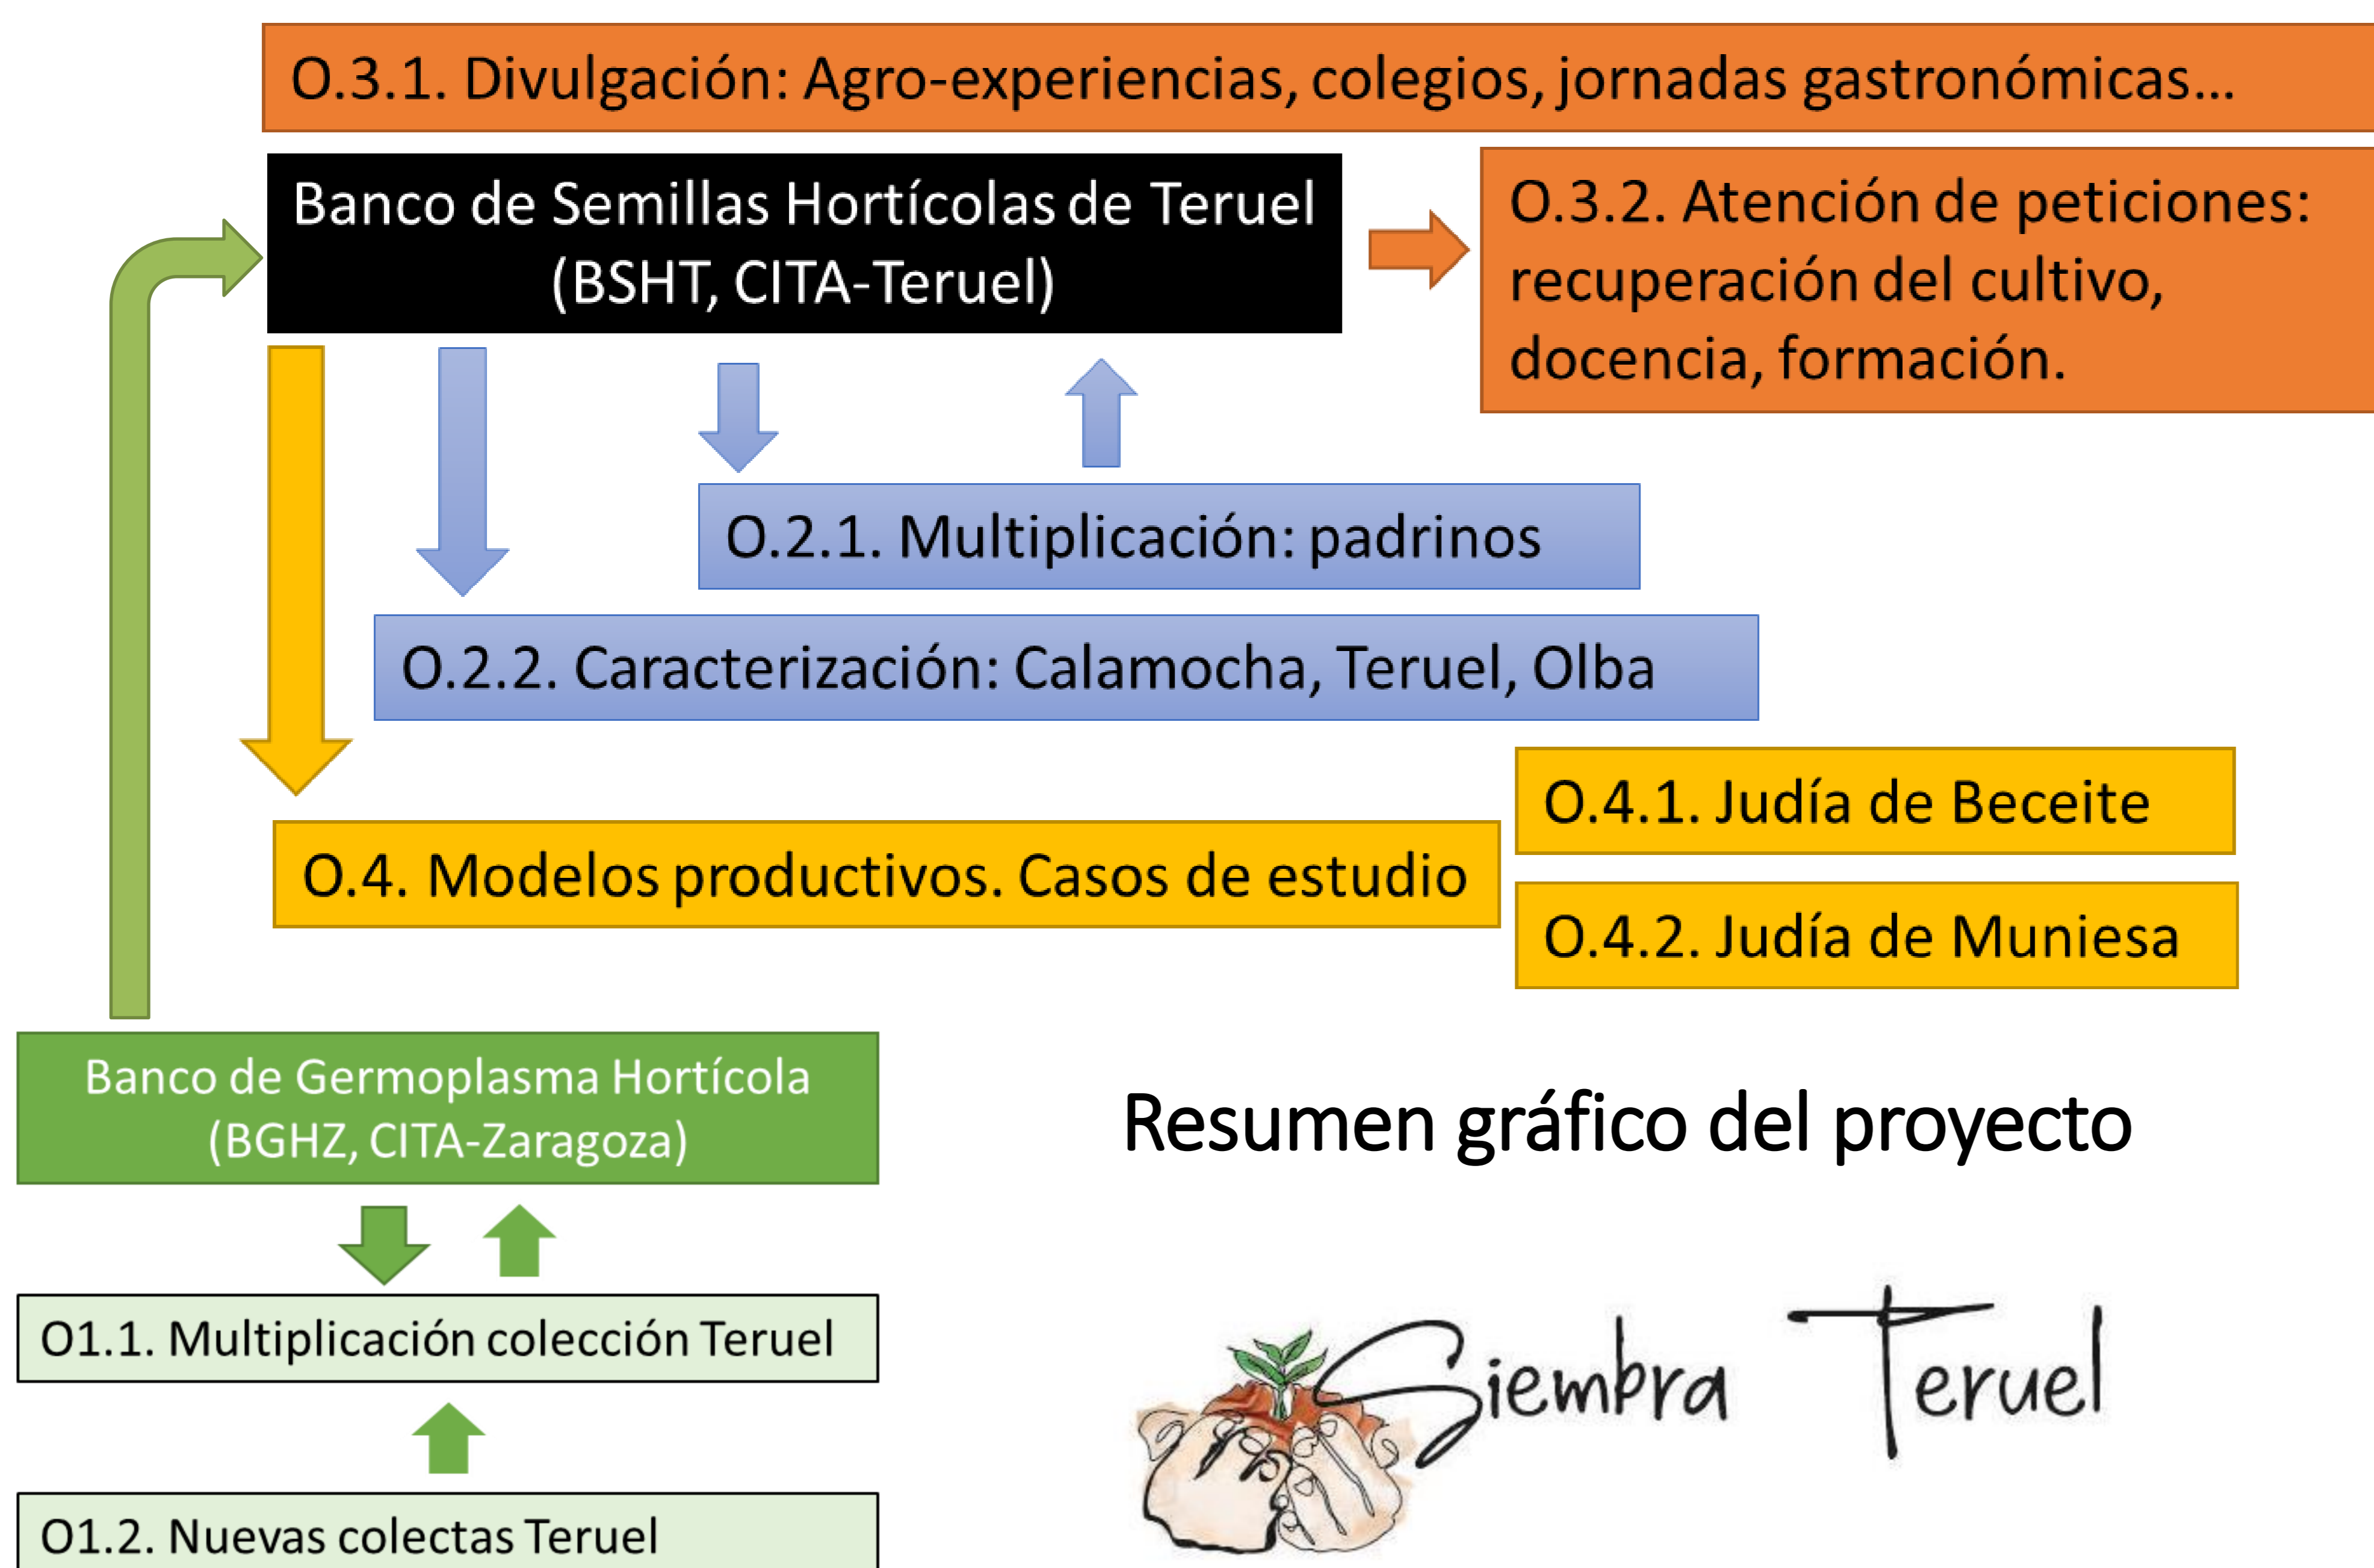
O.3.1. Divulgación: Agro-experiencias, colegios, jornadas gastronómicas...

Banco de Semillas Hortícolas de Teruel (BSHT, CITA-Teruel)

O.3.2. Atención de peticiones: recuperación del cultivo, docencia, formación.

O.2.1. Multiplicación: padrinos

O.2.2. Caracterización: Calamocha, Teruel, Olba

O.4.1. Judía de Beceite

O.4. Modelos productivos. Casos de estudio

O.4.2. Judía de Muniesa

Banco de Germoplasma Hortícola (BGHZ, CITA-Zaragoza)

Resumen gráfico del proyecto

O1.1. Multiplicación colección Teruel

O1.2. Nuevas colectas Teruel

Siembra Teruel